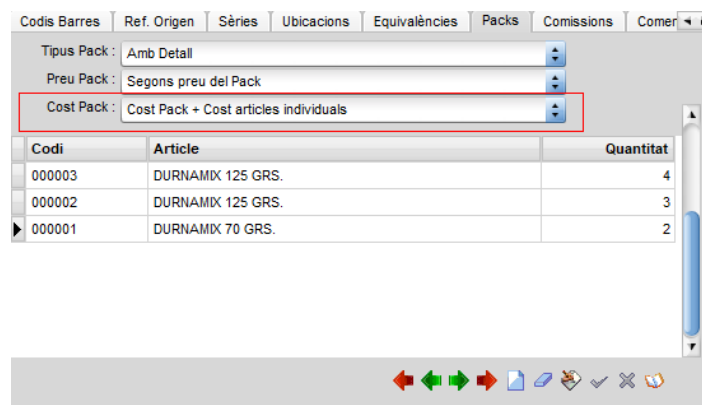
Codis Barres | Ref. Origen | Sèries | Ubicacions | Equivalències | Packs | Comissions | Comer

Tipus Pack : Amb Detall

Preu Pack : Segons preu del Pack

Cost Pack : Cost Pack + Cost articles individuals

| Codi | Article | Quantitat |
|---|---|---|
| 000003 | DURNAMIX 125 GRS. | 4 |
| 000002 | DURNAMIX 125 GRS. | 3 |
| 000001 | DURNAMIX 70 GRS. | 2 |